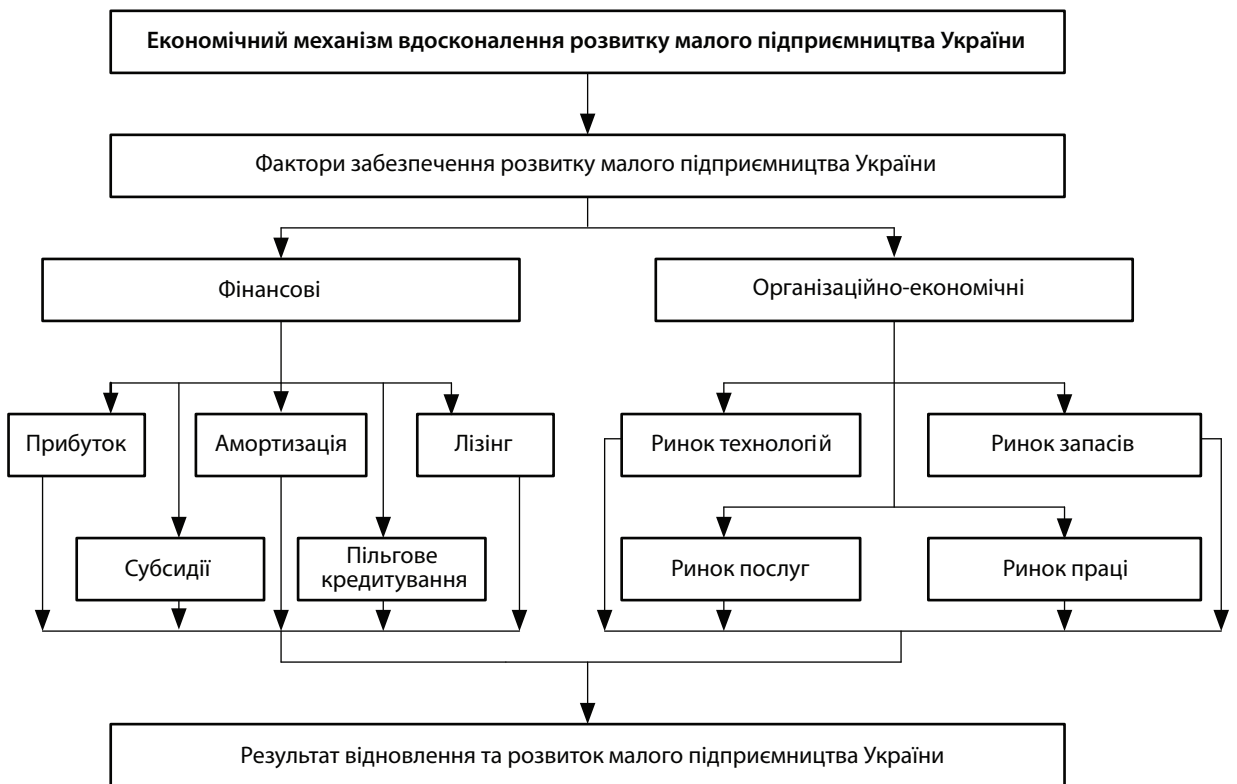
Економічний механізм вдосконалення розвитку малого підприємництва України

Фактори забезпечення розвитку малого підприємництва України

Фінансові

Організаційно-економічні

Прибуток

Амортизація

Лізинг

Субсидії

Пільгове кредитування

Ринок технологій

Ринок запасів

Ринок послуг

Ринок праці

Результат відновлення та розвиток малого підприємництва України